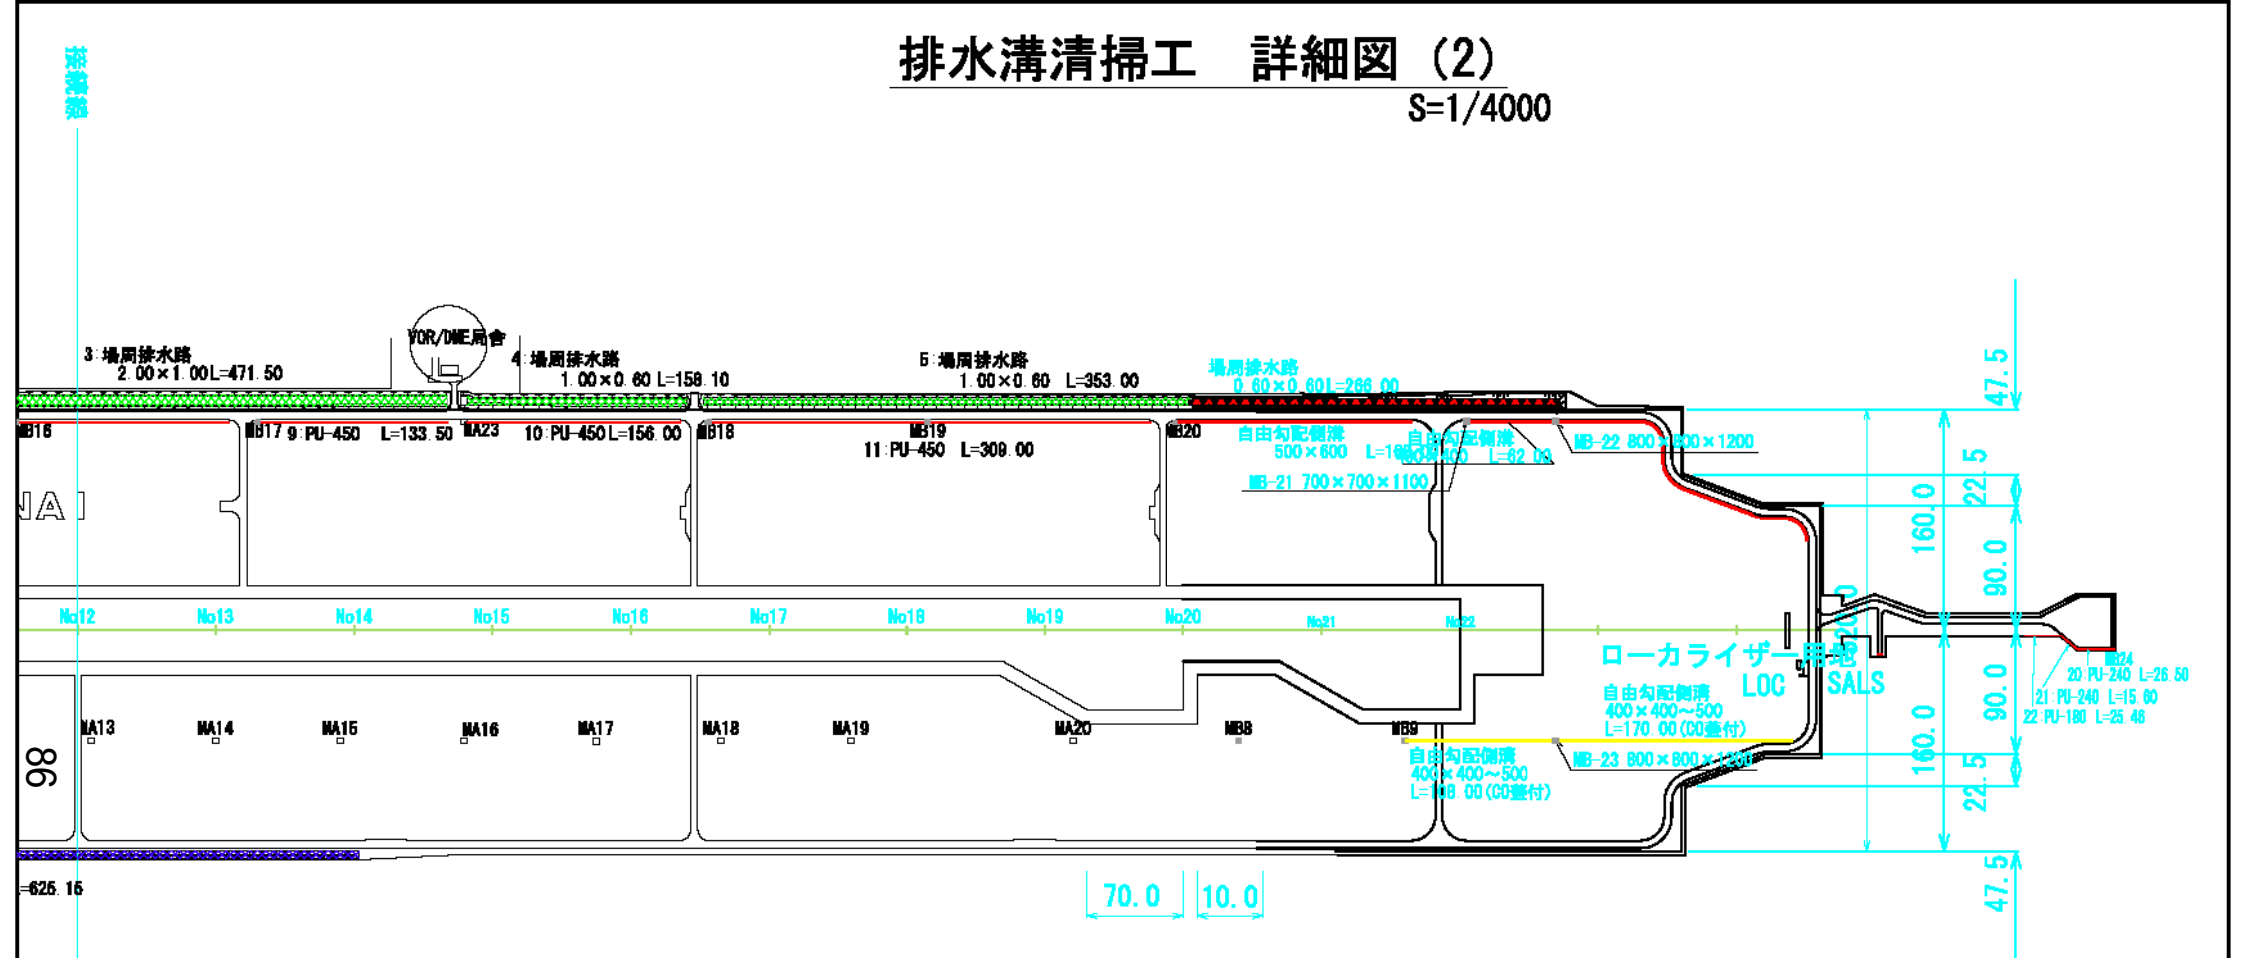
排水溝清掃工　詳細図（2）
S=1/4000

接続線

3:場周排水路
2.00×1.00L=471.50
VOR/DME局舎
4:場周排水路
1.00×0.60 L=158.10
5:場周排水路
1.00×0.60 L=353.00
場周排水路
0.60×0.60L=266.00

MB16
MB17 9:PU-450 L=133.50
MA23
10:PU-450 L=156.00
MB18
MB19
11:PU-450 L=309.00
MB20
自由勾配側溝
500×600 L=1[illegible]
自由勾配側溝
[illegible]400 L=62.00
MB-22 800×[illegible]00×1200
MB-21 700×700×1100

NAI

No12 No13 No14 No15 No16 No17 No18 No19 No20 No21 No22

ローカライザー局舎
LOC
SALS

MA13 MA14 MA15 MA16 MA17 MA18 MA19 MA20 MB8 MB9

自由勾配側溝
400×400~500
L=170.00(CO蓋付)
自由勾配側溝
400×400~500
L=1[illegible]8.00(CO蓋付)
MB-23 800×800×1200

MB24
20:PU-240 L=26.50
21:PU-240 L=15.60
22:PU-180 L=25.46

98
=625.15

70.0
10.0

47.5
22.5
160.0
90.0
90.0
160.0
22.5
47.5